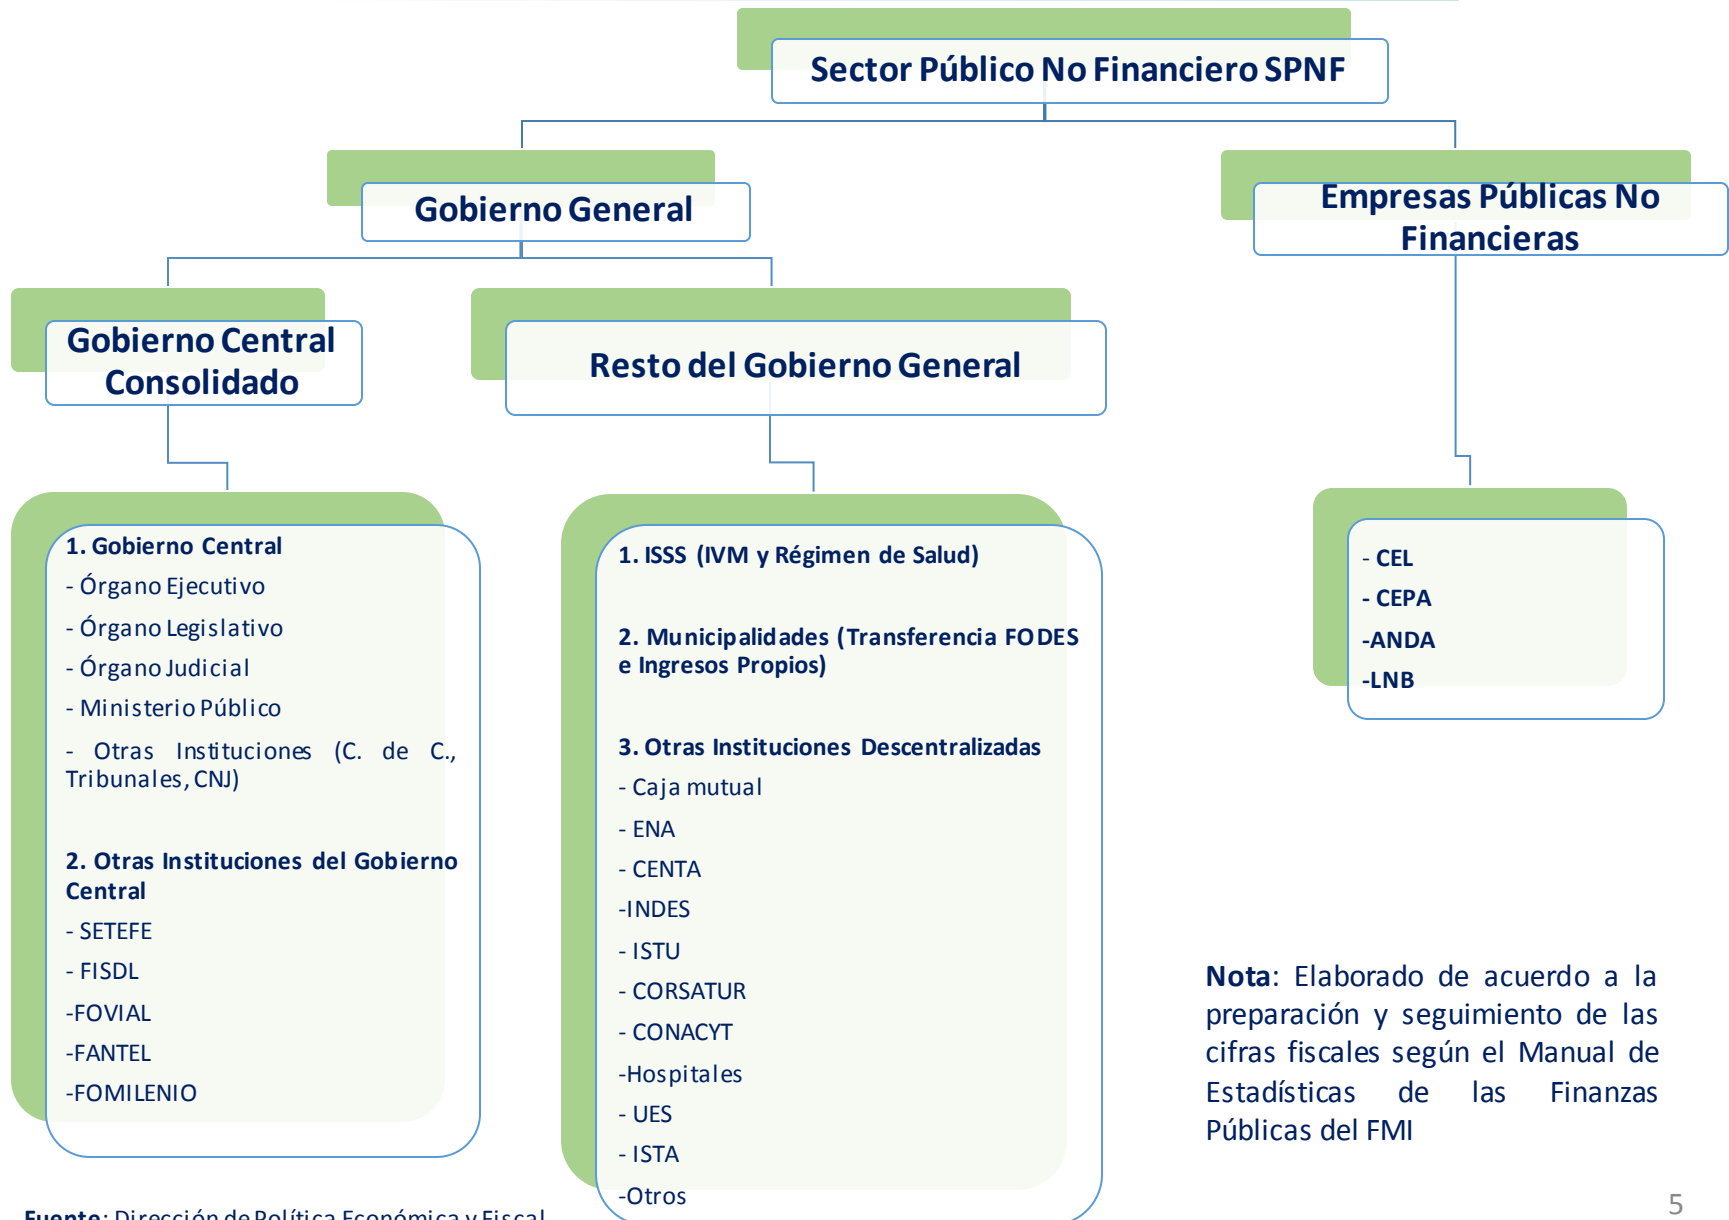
Sector Público No Financiero SPNF

Gobierno General

Empresas Públicas No Financieras

Gobierno Central Consolidado

Resto del Gobierno General

1. Gobierno Central
- Órgano Ejecutivo
- Órgano Legislativo
- Órgano Judicial
- Ministerio Público
- Otras Instituciones (C. de C., Tribunales, CNJ)

2. Otras Instituciones del Gobierno Central
- SETEFE
- FISDL
-FOVIAL
-FANTEL
-FOMILENIO

1. ISSS (IVM y Régimen de Salud)

2. Municipalidades (Transferencia FODES e Ingresos Propios)

3. Otras Instituciones Descentralizadas
- Caja mutual
- ENA
- CENTA
-INDES
- ISTU
- CORSATUR
- CONACYT
-Hospitales
- UES
- ISTA
-Otros

- CEL
- CEPA
-ANDA
-LNB

Nota: Elaborado de acuerdo a la preparación y seguimiento de las cifras fiscales según el Manual de Estadísticas de las Finanzas Públicas del FMI

Fuente: Dirección de Política Económica y Fiscal

5